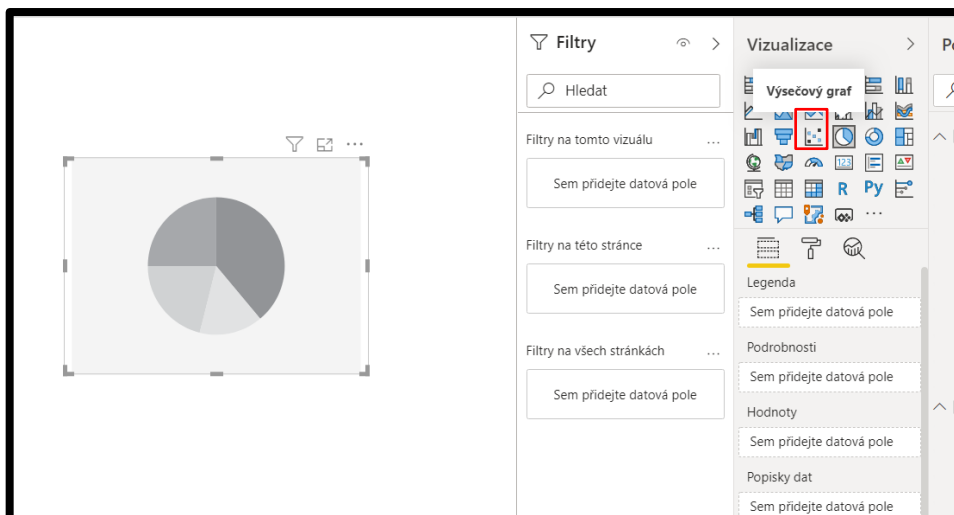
Filtry

Hledat

Filtry na tomto vizuálu ...

Sem přidejte datová pole

Filtry na této stránce ...

Sem přidejte datová pole

Filtry na všech stránkách ...

Sem přidejte datová pole

Vizualizace

Výsečový graf

R Py

...

Legenda

Sem přidejte datová pole

Podrobnosti

Sem přidejte datová pole

Hodnoty

Sem přidejte datová pole

Popisky dat

Sem přidejte datová pole

Po